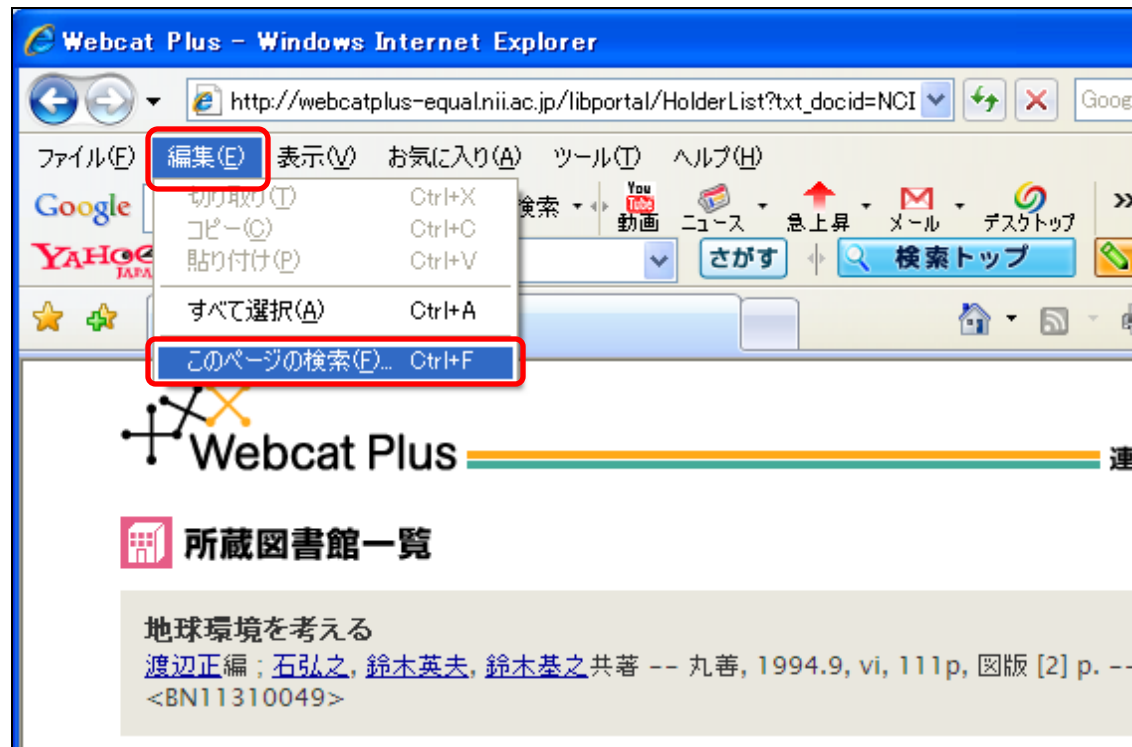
Webcat Plus - Windows Internet Explorer

http://webcatplus-equal.nii.ac.jp/libportal/HolderList?txt_docid=NCI

Goog

ファイル(F) 編集(E) 表示(V) お気に入り(A) ツール(T) ヘルプ(H)

Google

切り取り(T) Ctrl+X
コピー(C) Ctrl+C
貼り付け(P) Ctrl+V
すべて選択(A) Ctrl+A
このページの検索(F)... Ctrl+F

検索

You Tube 動画 ニュース 急上昇 メール デスクトップ

YAHOO! JAPAN

さがす 検索トップ

Webcat Plus

連

所蔵図書館一覧

地球環境を考える
渡辺正編 ; 石弘之, 鈴木英夫, 鈴木基之共著 -- 丸善, 1994.9, vi, 111p, 図版 [2] p. --
<BN11310049>